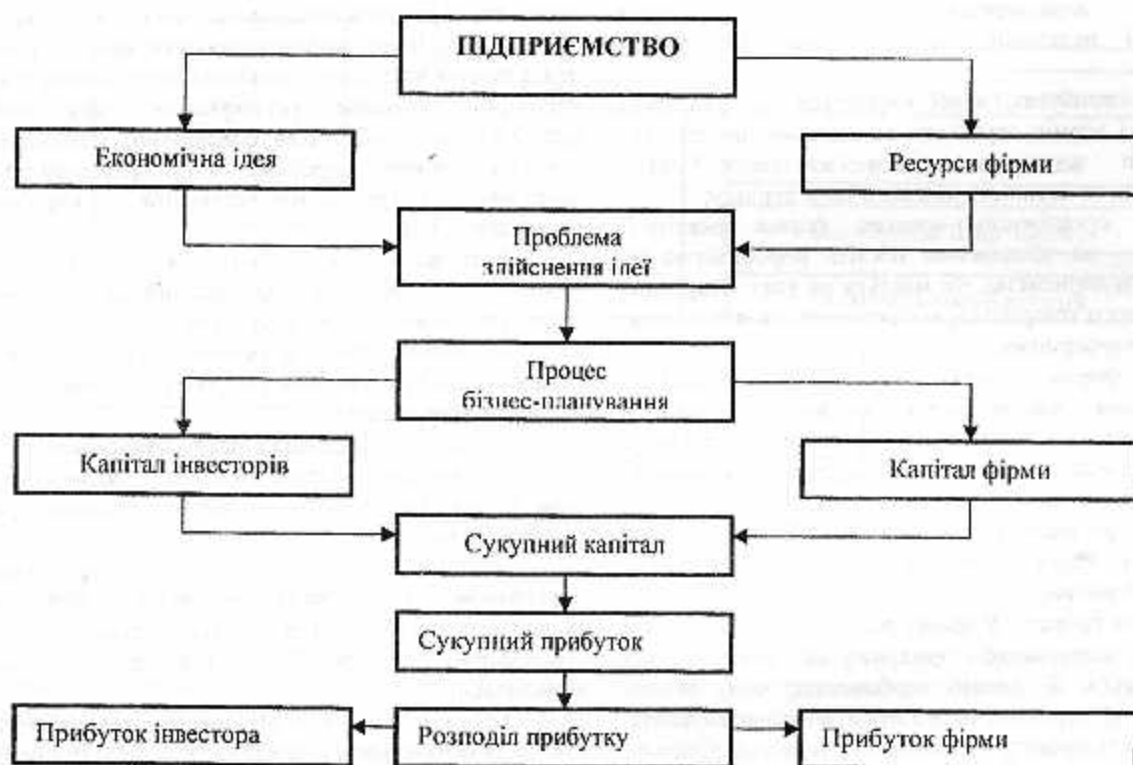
ПІДПРИЄМСТВО

Економічна ідея

Ресурси фірми

Проблема здійснення ідеї

Процес бізнес-планування

Капітал інвесторів

Капітал фірми

Сукупний капітал

Сукупний прибуток

Прибуток інвестора

Розподіл прибутку

Прибуток фірми